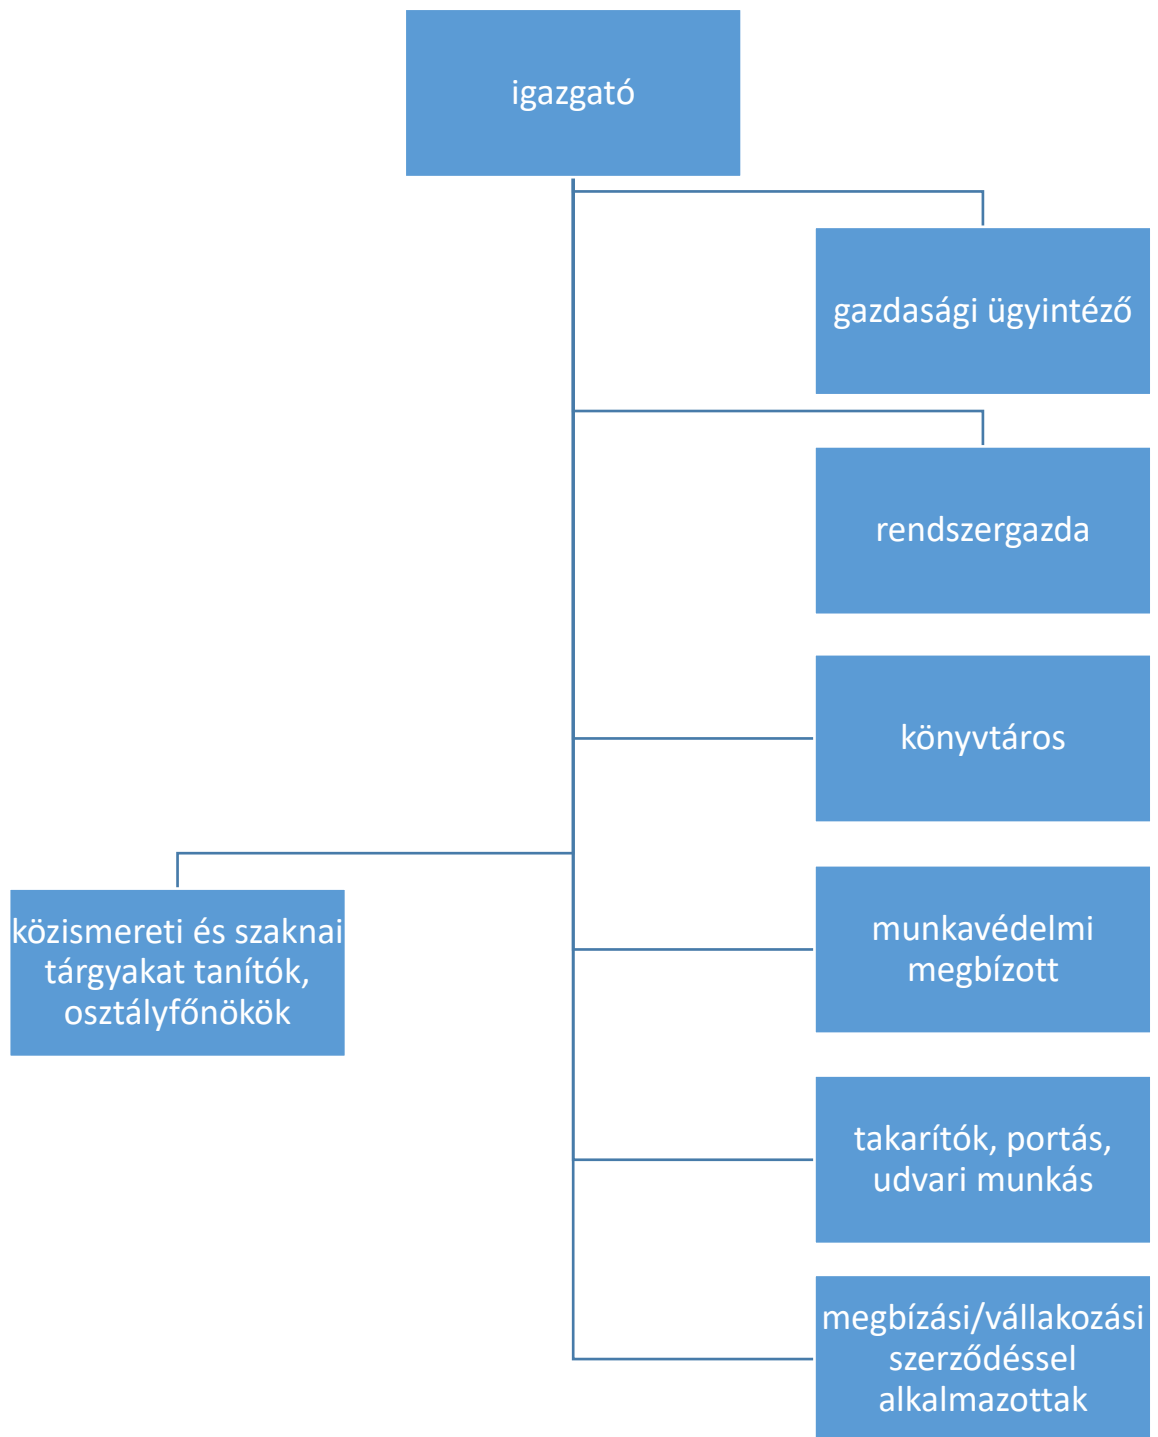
igazgató

gazdasági ügyintéző

rendszergazda

könyvtáros

közismereti és szaknai tárgyakat tanítók, osztályfőnökök

munkavédelmi megbízott

takarítók, portás, udvari munkás

megbízási/vállakozási szerződéssel alkalmazottak